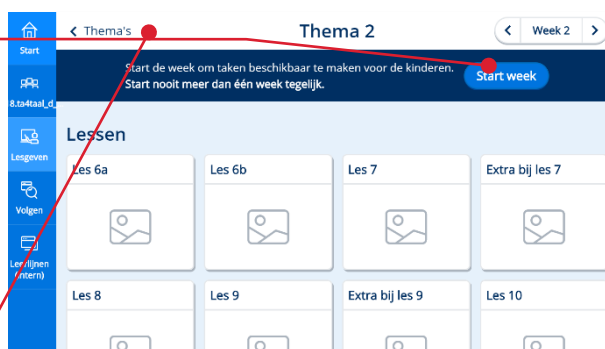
Start

8.ta4taal_d

Lesgeven

Volgen

Leerlijnen (intern)

< Thema's

Thema 2

< Week 2 >

Start de week om taken beschikbaar te maken voor de kinderen.
Start nooit meer dan één week tegelijk.

Start week

Lessen

Les 6a

Les 6b

Les 7

Extra bij les 7

Les 8

Les 9

Extra bij les 9

Les 10